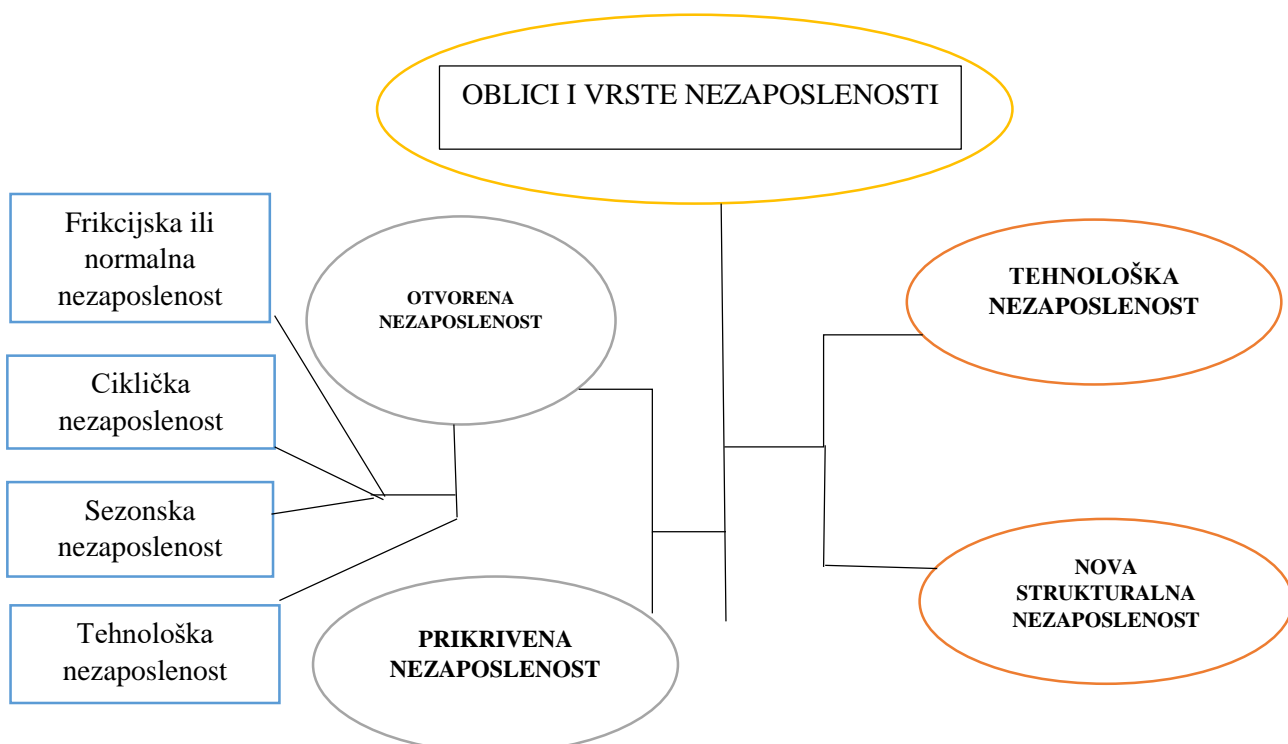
OBLICI I VRSTE NEZAPOSLENOSTI

Frikcijska ili normalna nezaposlenost

Ciklička nezaposlenost

Sezonska nezaposlenost

Tehnološka nezaposlenost

OTVORENA NEZAPOSLENOST

PRIKRIVENA NEZAPOSLENOST

TEHNOLOŠKA NEZAPOSLENOST

NOVA STRUKTURALNA NEZAPOSLENOST